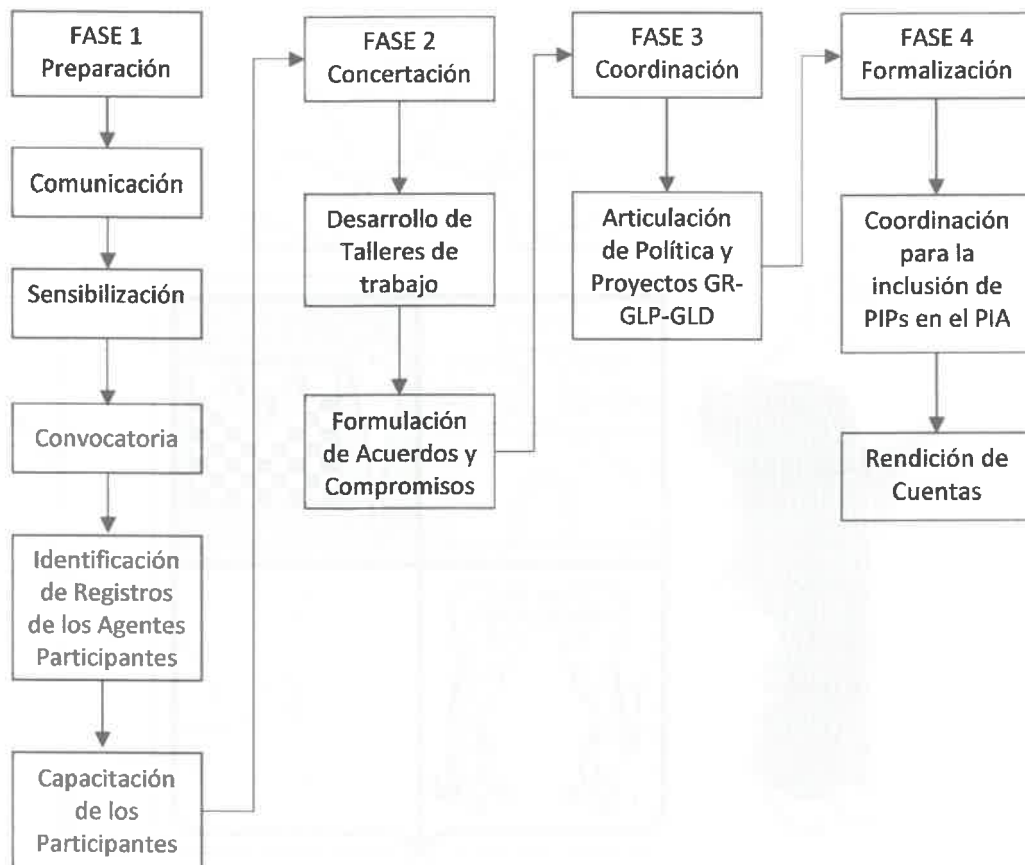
FASE 1
Preparación

Comunicación

Sensibilización

Convocatoria

Identificación de Registros de los Agentes Participantes

Capacitación de los Participantes

FASE 2
Concertación

Desarrollo de Talleres de trabajo

Formulación de Acuerdos y Compromisos

FASE 3
Coordinación

Articulación de Política y Proyectos GR-GLP-GLD

FASE 4
Formalización

Coordinación para la inclusión de PIPs en el PIA

Rendición de Cuentas